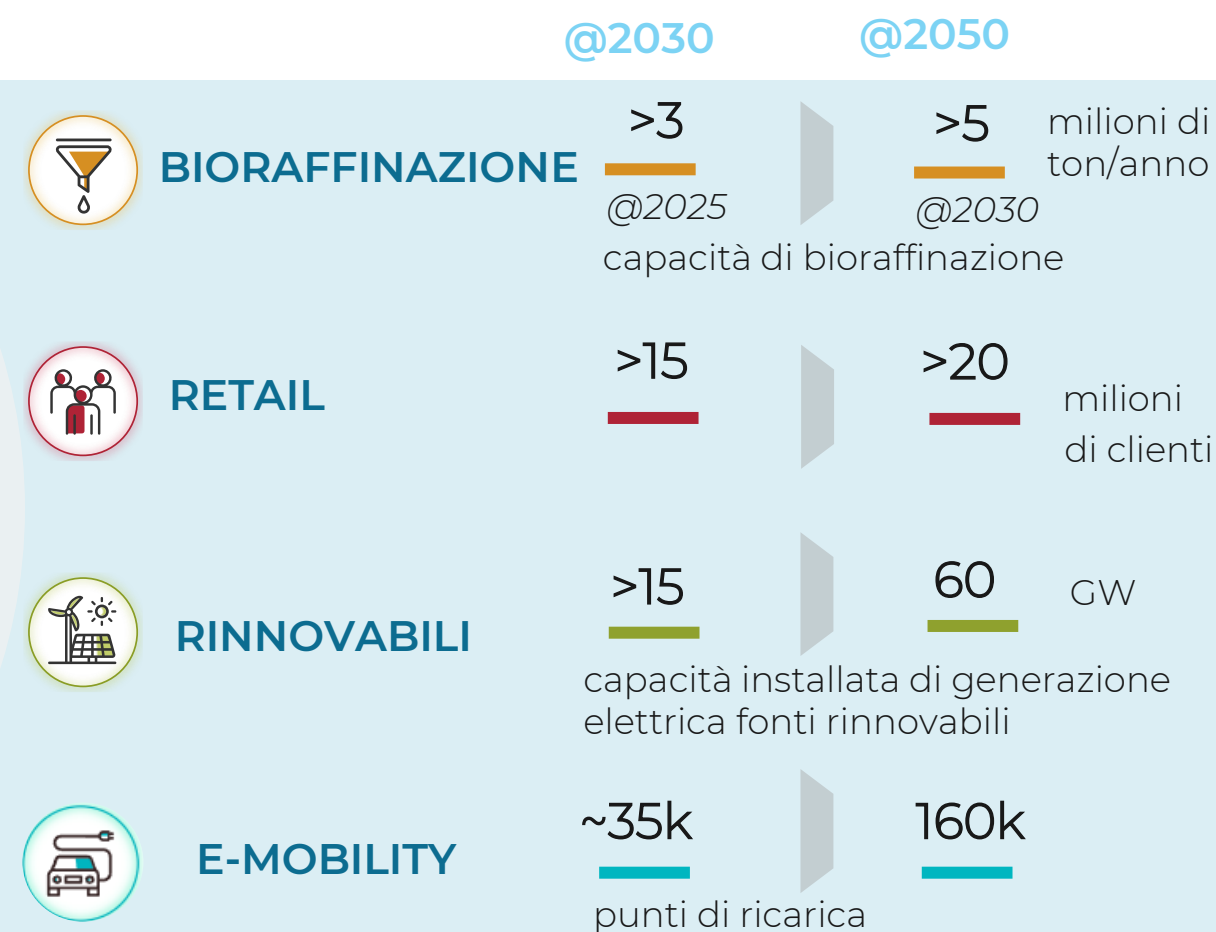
@2030 @2050

BIORAFFINAZIONE
>3
@2025
>5
@2030
milioni di ton/anno
capacità di bioraffinazione

RETAIL
>15
>20
milioni di clienti

RINNOVABILI
>15
60
GW
capacità installata di generazione elettrica fonti rinnovabili

E-MOBILITY
~35k
160k
punti di ricarica